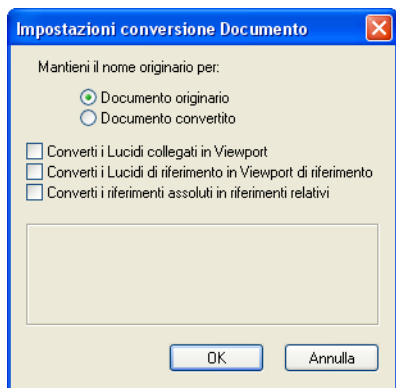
Impostazioni conversione Documento

Mantieni il nome originario per:

Documento originario
Documento convertito

Converti i Lucidi collegati in Viewport
Converti i Lucidi di riferimento in Viewport di riferimento
Converti i riferimenti assoluti in riferimenti relativi

OK
Annulla